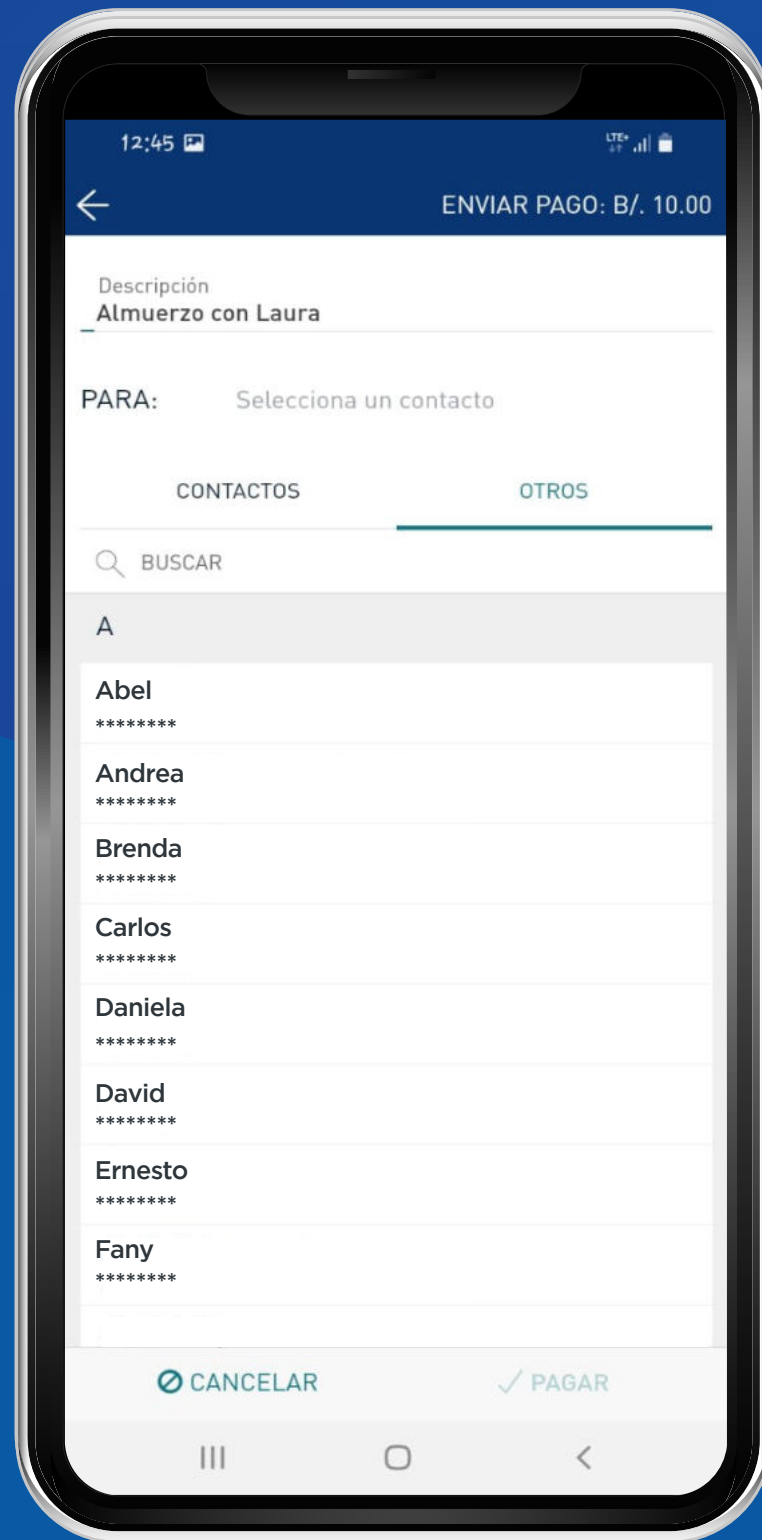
12:45

ENVIAR PAGO: B/. 10.00

Descripción
Almuerzo con Laura

PARA: Selecciona un contacto

CONTACTOS

OTROS

BUSCAR

A

Abel
********

Andrea
********

Brenda
********

Carlos
********

Daniela
********

David
********

Ernesto
********

Fany
********

CANCELAR

PAGAR